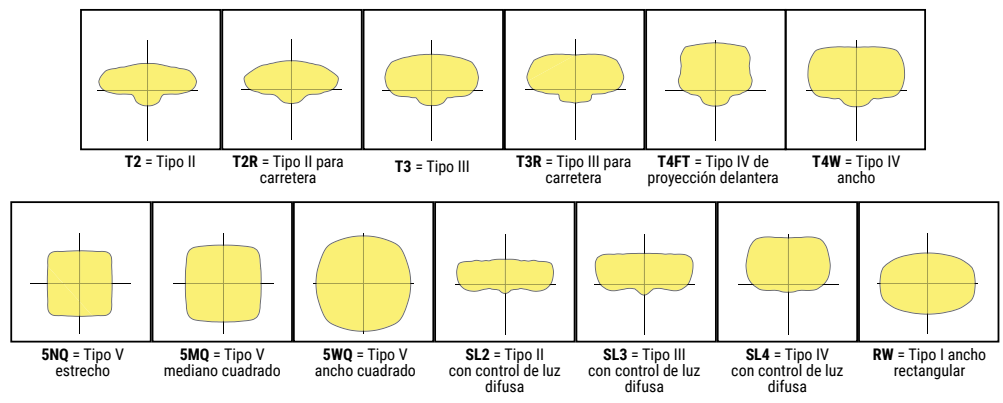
**T2** = Tipo II

**T2R** = Tipo II para carretera

**T3** = Tipo III

**T3R** = Tipo III para carretera

**T4FT** = Tipo IV de proyección delantera

**T4W** = Tipo IV ancho

**5NQ** = Tipo V estrecho

**5MQ** = Tipo V mediano cuadrado

**5WQ** = Tipo V ancho cuadrado

**SL2** = Tipo II con control de luz difusa

**SL3** = Tipo III con control de luz difusa

**SL4** = Tipo IV con control de luz difusa

**RW** = Tipo I ancho rectangular